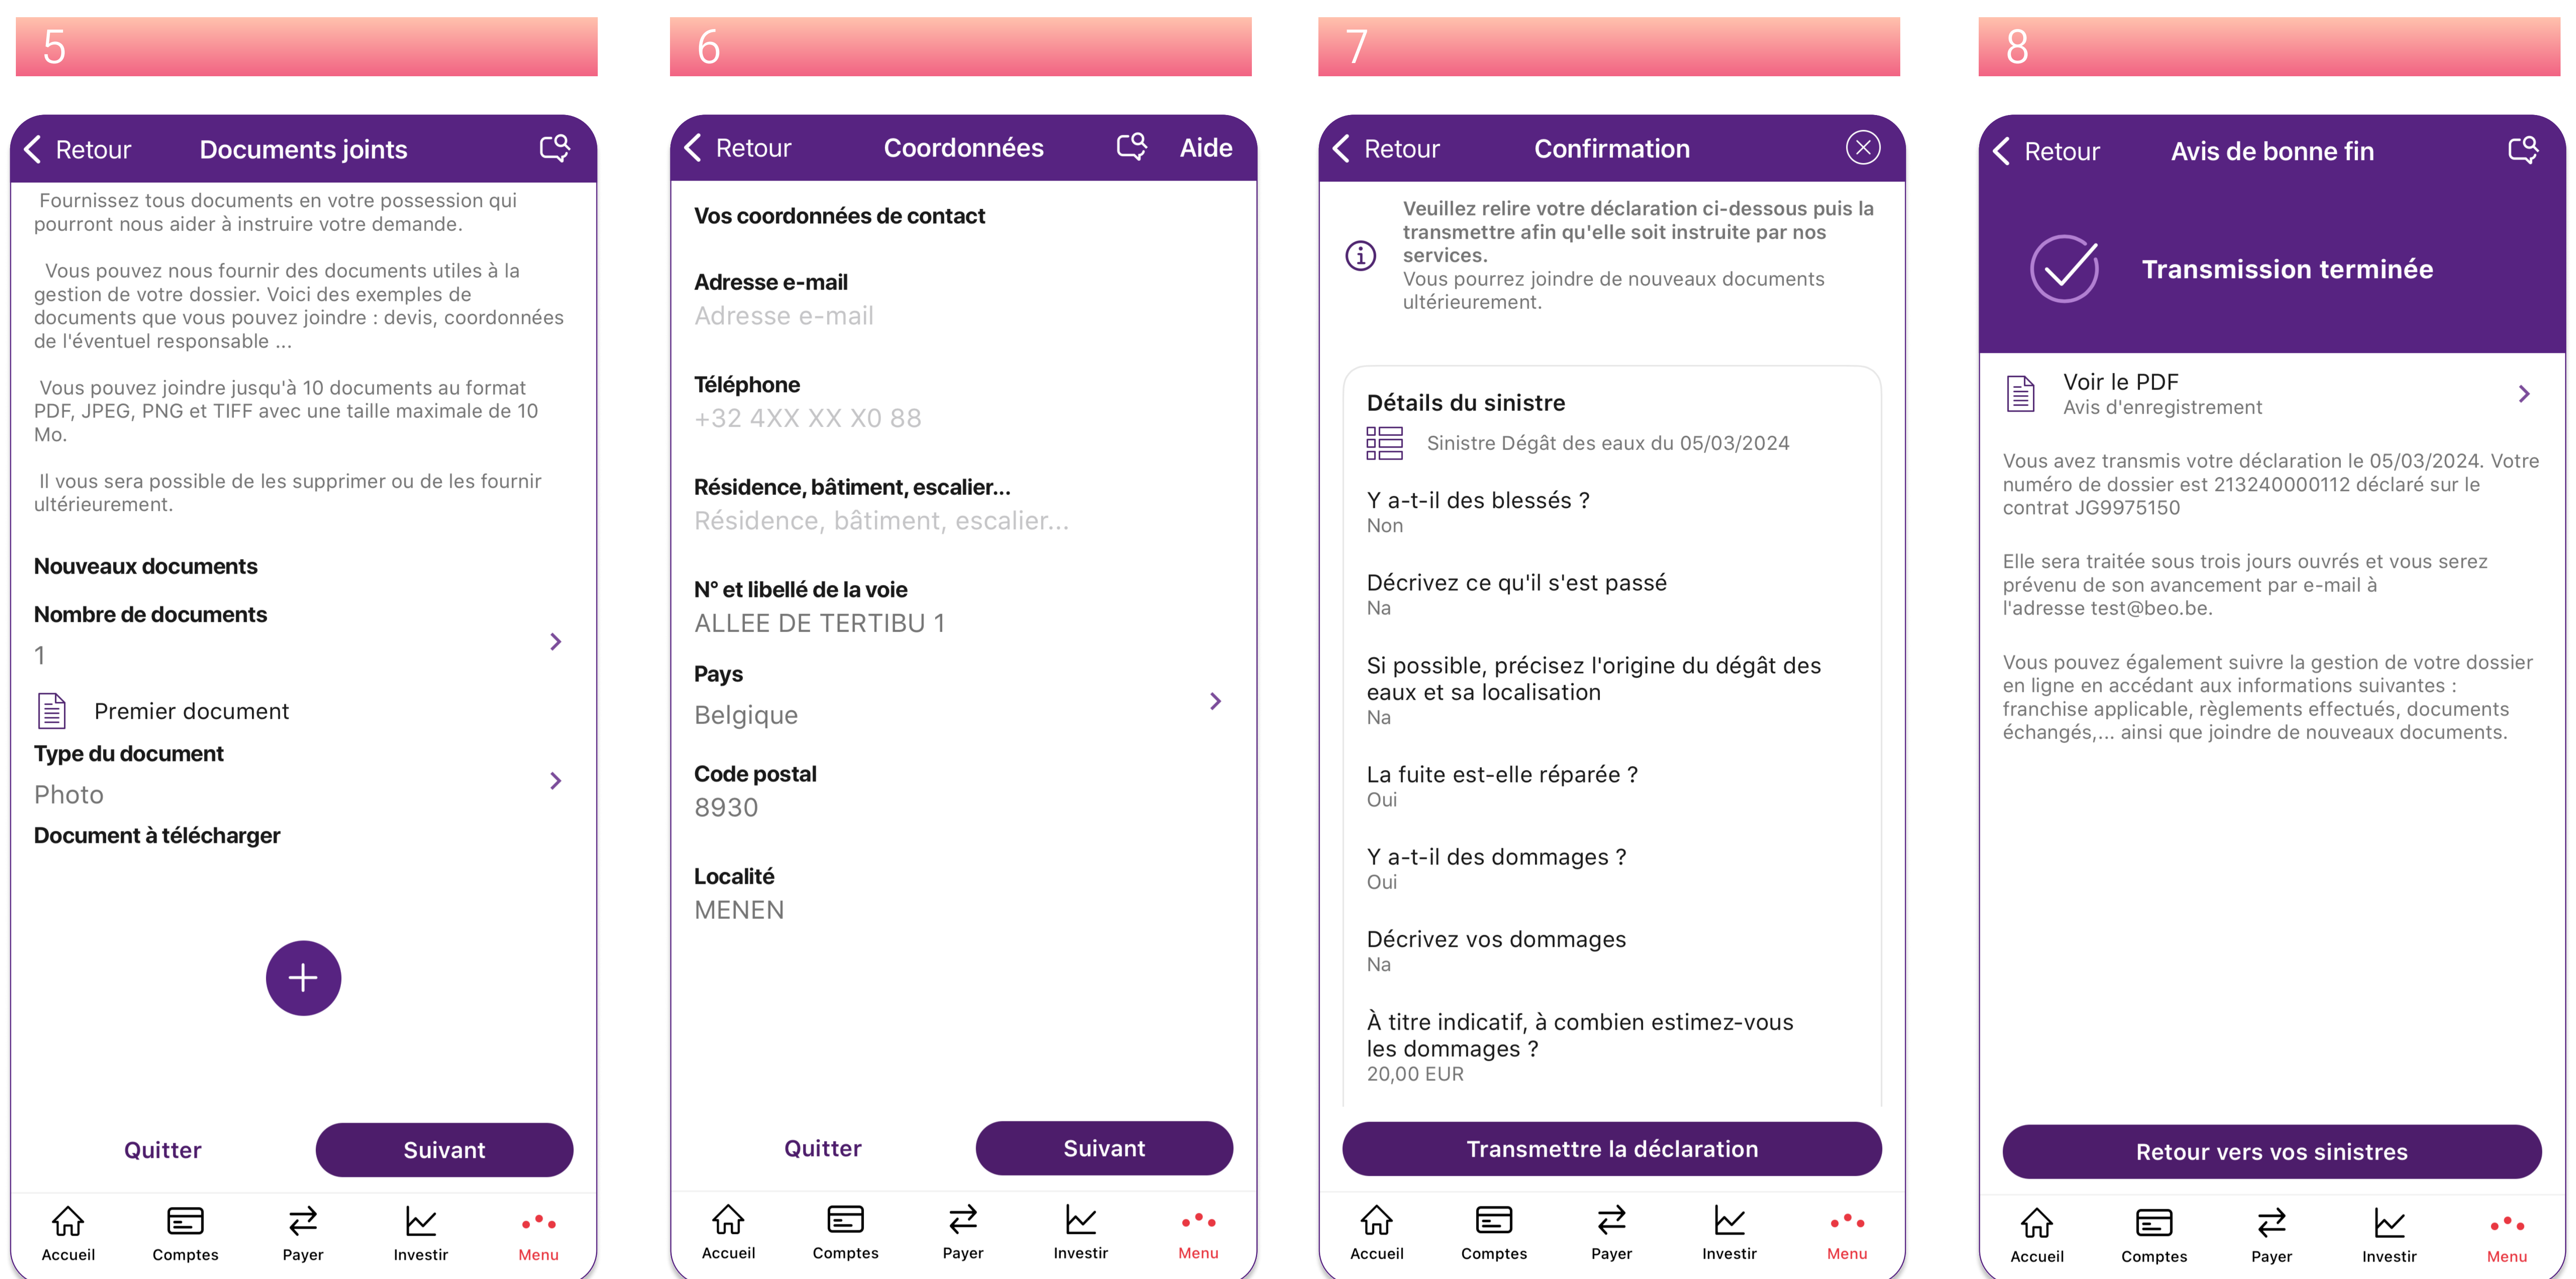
5

Retour Documents joints

Fournissez tous documents en votre possession qui pourront nous aider à instruire votre demande.

Vous pouvez nous fournir des documents utiles à la gestion de votre dossier. Voici des exemples de documents que vous pouvez joindre : devis, coordonnées de l'éventuel responsable ...

Vous pouvez joindre jusqu'à 10 documents au format PDF, JPEG, PNG et TIFF avec une taille maximale de 10 Mo.

Il vous sera possible de les supprimer ou de les fournir ultérieurement.

Nouveaux documents

Nombre de documents
1

Premier document

Type du document
Photo

Document à télécharger

+

Quitter Suivant

Accueil Comptes Payer Investir Menu

6

Retour Coordonnées Aide

Vos coordonnées de contact

Adresse e-mail
Adresse e-mail

Téléphone
+32 4XX XX X0 88

Résidence, bâtiment, escalier...
Résidence, bâtiment, escalier...

N° et libellé de la voie
ALLEE DE TERTIBU 1

Pays
Belgique

Code postal
8930

Localité
MENEN

Quitter Suivant

Accueil Comptes Payer Investir Menu

7

Retour Confirmation

Veuillez relire votre déclaration ci-dessous puis la transmettre afin qu'elle soit instruite par nos services.
Vous pourrez joindre de nouveaux documents ultérieurement.

Détails du sinistre
Sinistre Dégât des eaux du 05/03/2024

Y a-t-il des blessés ?
Non

Décrivez ce qu'il s'est passé
Na

Si possible, précisez l'origine du dégât des eaux et sa localisation
Na

La fuite est-elle réparée ?
Oui

Y a-t-il des dommages ?
Oui

Décrivez vos dommages
Na

À titre indicatif, à combien estimez-vous les dommages ?
20,00 EUR

Transmettre la déclaration

Accueil Comptes Payer Investir Menu

8

Retour Avis de bonne fin

Transmission terminée

Voir le PDF
Avis d'enregistrement

Vous avez transmis votre déclaration le 05/03/2024. Votre numéro de dossier est 213240000112 déclaré sur le contrat JG9975150

Elle sera traitée sous trois jours ouvrés et vous serez prévenu de son avancement par e-mail à l'adresse test@beo.be.

Vous pouvez également suivre la gestion de votre dossier en ligne en accédant aux informations suivantes : franchise applicable, règlements effectués, documents échangés,... ainsi que joindre de nouveaux documents.

Retour vers vos sinistres

Accueil Comptes Payer Investir Menu